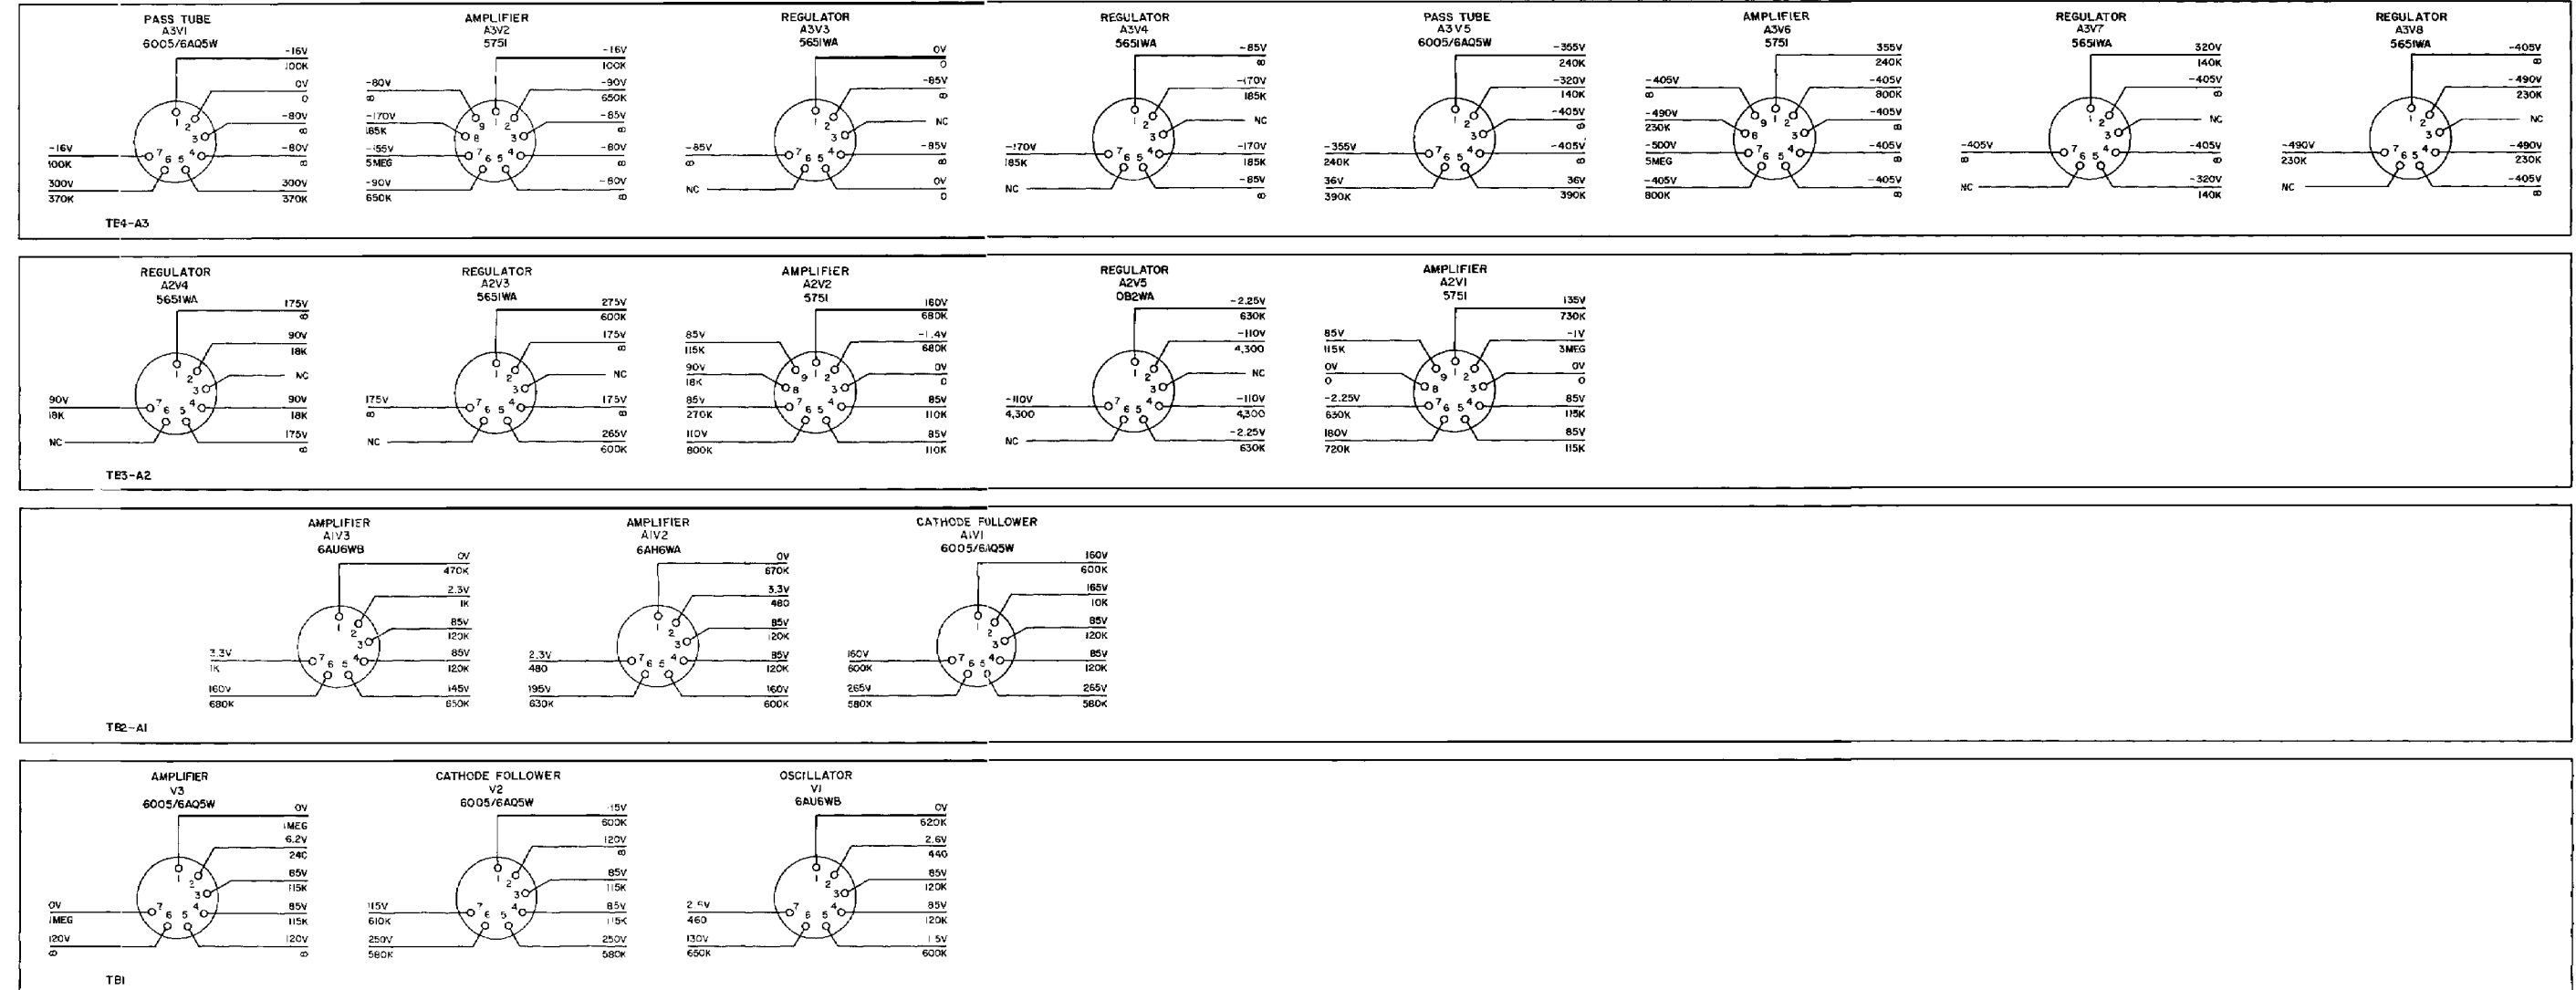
PASS TUBE
A3V1
6005/6AQ5W
-16V
100K
0V
0
-80V
∞
-80V
∞
300V
370K
-16V
100K
300V
370K
1 2 3 4 5 6 7

AMPLIFIER
A3V2
5751
-16V
100K
-90V
650K
-85V
∞
-60V
∞
-60V
∞
-80V
∞
-170V
185K
-155V
5MEG
-90V
650K
1 2 3 4 5 6 7 8 9

REGULATOR
A3V3
5651WA
0V
0
-85V
∞
NC
-85V
∞
0V
0
-85V
∞
NC
1 2 3 4 5 6 7

REGULATOR
A3V4
5651WA
-85V
∞
-170V
185K
NC
-170V
185K
-85V
∞
-170V
185K
NC
1 2 3 4 5 6 7

PASS TUBE
A3V5
6005/6AQ5W
-355V
240K
-320V
140K
-405V
∞
-405V
∞
36V
390K
-355V
240K
36V
390K
1 2 3 4 5 6 7

AMPLIFIER
A3V6
5751
355V
240K
-405V
800K
-405V
∞
-405V
∞
-405V
∞
-405V
∞
-490V
230K
-500V
5MEG
-405V
800K
1 2 3 4 5 6 7 8 9

REGULATOR
A3V7
5651WA
320V
140K
-405V
∞
NC
-405V
∞
-320V
140K
-405V
∞
NC
1 2 3 4 5 6 7

REGULATOR
A3V8
5651WA
-405V
∞
-490V
230K
NC
-490V
230K
-405V
∞
-490V
230K
NC
1 2 3 4 5 6 7

TB4-A3

REGULATOR
A2V4
5651WA
175V
∞
90V
18K
NC
90V
18K
175V
∞
90V
18K
NC
1 2 3 4 5 6 7

REGULATOR
A2V3
5651WA
275V
600K
175V
∞
NC
175V
∞
265V
600K
175V
∞
NC
1 2 3 4 5 6 7

AMPLIFIER
A2V2
5751
160V
680K
-1.4V
680K
0V
0
85V
110K
85V
110K
85V
115K
90V
18K
85V
270K
110V
800K
1 2 3 4 5 6 7 8 9

REGULATOR
A2V5
OB2WA
-2.25V
630K
-110V
4,300
NC
-110V
4,300
-2.25V
630K
-110V
4,300
NC
1 2 3 4 5 6 7

AMPLIFIER
A2V1
5751
135V
730K
-1V
3MEG
0V
0
85V
115K
85V
115K
85V
115K
0V
0
-2.25V
630K
180V
720K
1 2 3 4 5 6 7 8 9

TB3-A2

AMPLIFIER
A1V3
6AU6WB
0V
470K
2.3V
1K
85V
120K
85V
120K
145V
650K
3.3V
1K
160V
680K
1 2 3 4 5 6 7

AMPLIFIER
A1V2
6AH6WA
0V
670K
3.3V
480
85V
120K
85V
120K
160V
600K
2.3V
480
195V
630K
1 2 3 4 5 6 7

CATHODE FOLLOWER
A1V1
6005/6AQ5W
160V
600K
165V
10K
85V
120K
85V
120K
265V
580K
160V
600K
265V
580K
1 2 3 4 5 6 7

TB2-A1

AMPLIFIER
V3
6005/6AQ5W
0V
1MEG
6.2V
240
85V
115K
85V
115K
120V
∞
0V
1MEG
120V
∞
1 2 3 4 5 6 7

CATHODE FOLLOWER
V2
6005/6AQ5W
115V
600K
120V
∞
85V
115K
85V
115K
250V
580K
115V
610K
250V
580K
1 2 3 4 5 6 7

OSCILLATOR
V1
6AU6WB
0V
620K
2.6V
440
85V
120K
85V
120K
1.5V
600K
2.6V
460
130V
650K
1 2 3 4 5 6 7

TB1